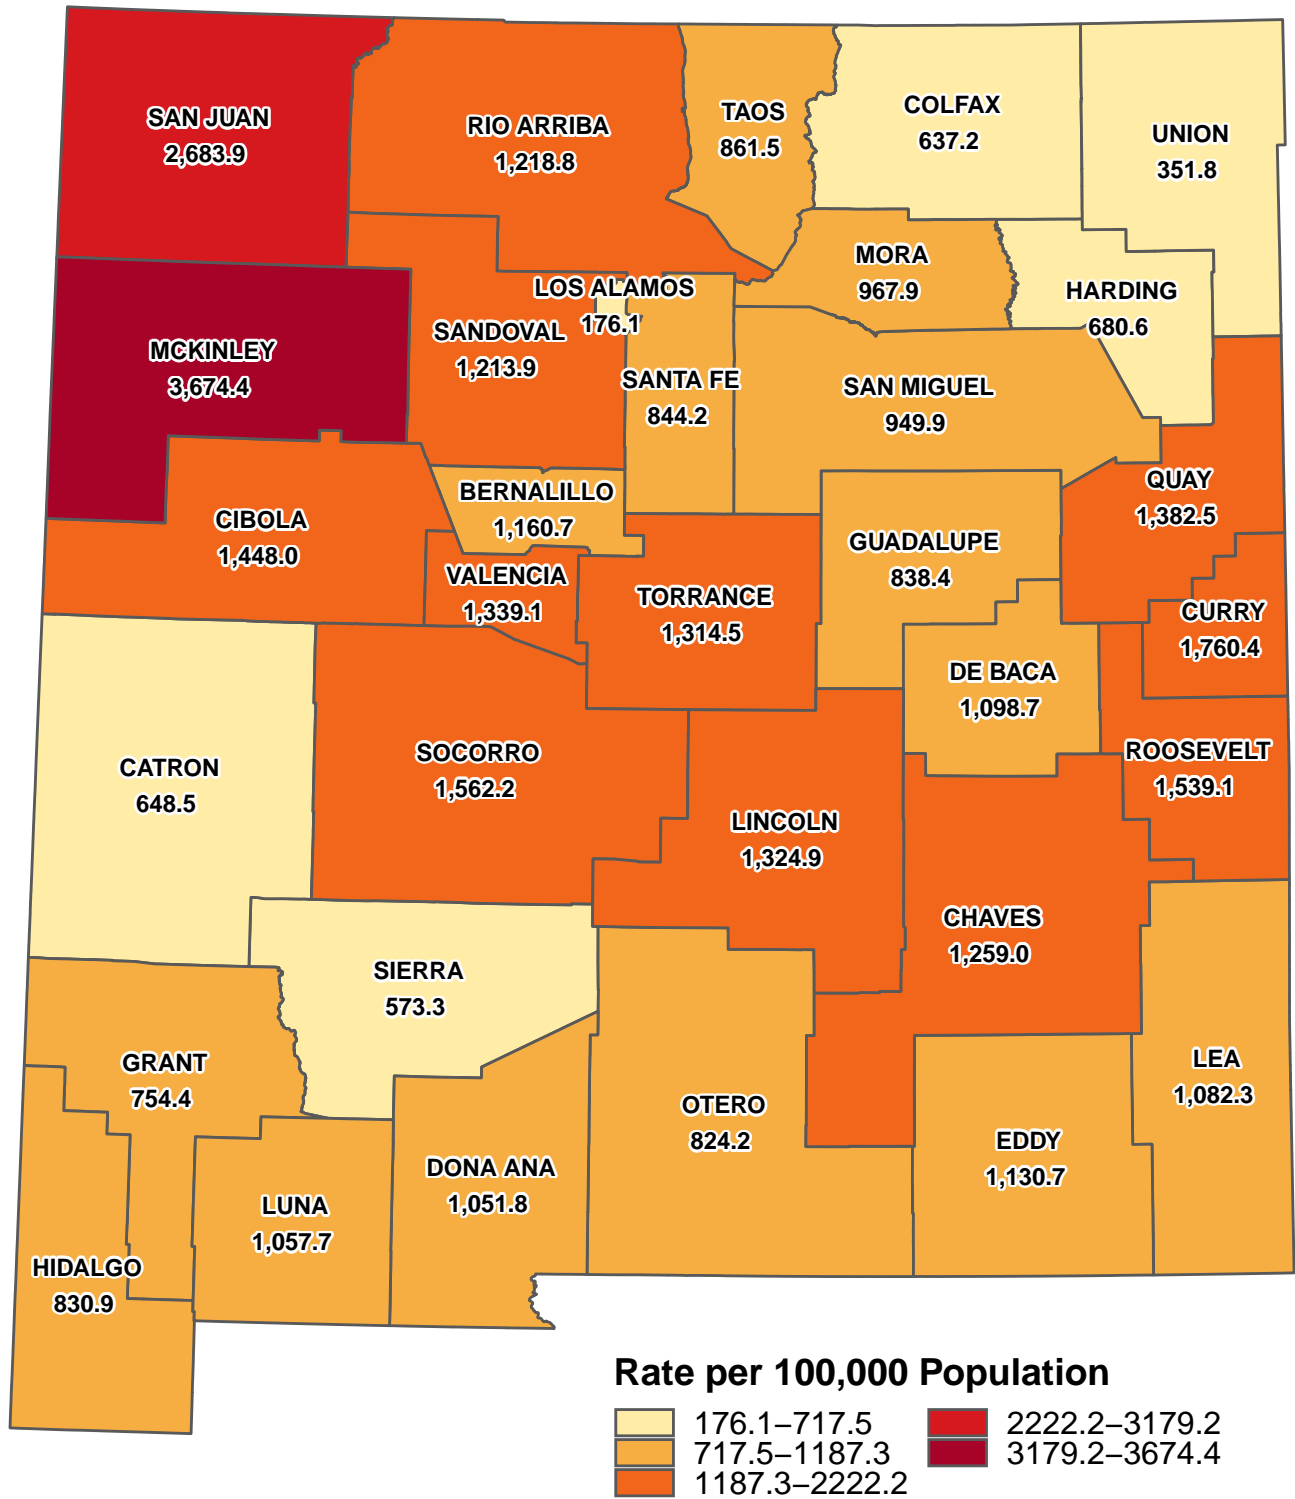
SAN JUAN
2,683.9

RIO ARRIBA
1,218.8

TAOS
861.5

COLFAX
637.2

UNION
351.8

MORA
967.9

HARDING
680.6

LOS ALAMOS
176.1

SANDOVAL
1,213.9

MCKINLEY
3,674.4

SANTA FE
844.2

SAN MIGUEL
949.9

QUAY
1,382.5

BERNALILLO
1,160.7

CIBOLA
1,448.0

GUADALUPE
838.4

VALENCIA
1,339.1

TORRANCE
1,314.5

CURRY
1,760.4

DE BACA
1,098.7

ROOSEVELT
1,539.1

CATRON
648.5

SOCORRO
1,562.2

LINCOLN
1,324.9

CHAVES
1,259.0

SIERRA
573.3

GRANT
754.4

LEA
1,082.3

OTERO
824.2

EDDY
1,130.7

DONA ANA
1,051.8

LUNA
1,057.7

HIDALGO
830.9

Rate per 100,000 Population
176.1–717.5
717.5–1187.3
1187.3–2222.2
2222.2–3179.2
3179.2–3674.4